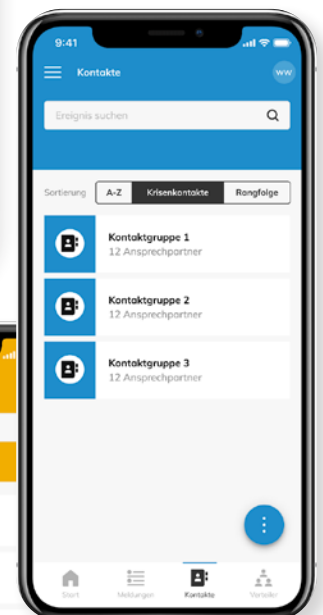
9:41

Kontakte

WW

Ereignis suchen

Sortierung A-Z Krisenkontakte Rangfolge

Kontaktgruppe 1
12 Ansprechpartner

Kontaktgruppe 2
12 Ansprechpartner

Kontaktgruppe 3
12 Ansprechpartner

Start Meldungen Kontakte Verteiler